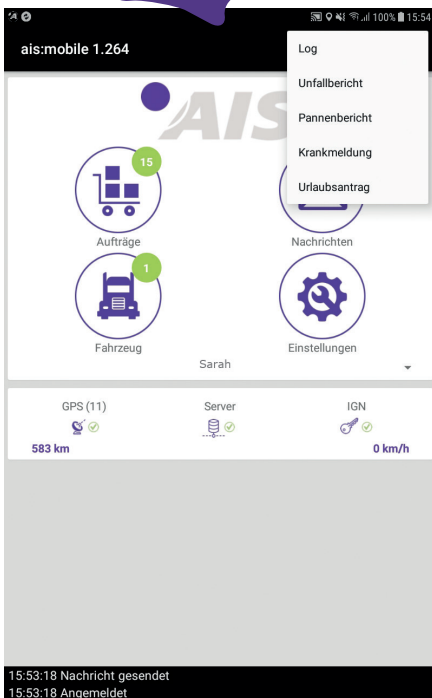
100% 15:54

ais:mobile 1.264

Log
Unfallbericht
Pannenbericht
Krankmeldung
Urlaubsantrag

AIS

15
Aufträge

Nachrichten

1
Fahrzeug

Einstellungen

Sarah

GPS (11)
Server
IGN

583 km
0 km/h

15:53:18 Nachricht gesendet
15:53:18 Angemeldet